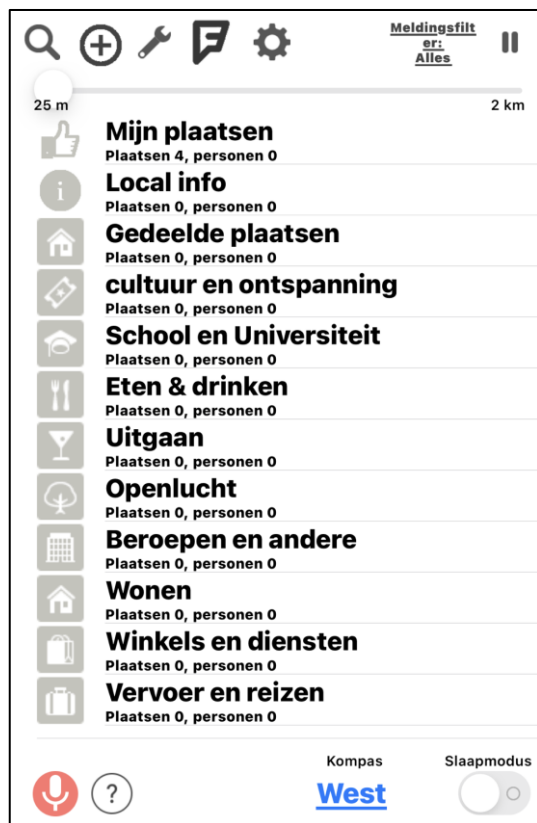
Meldingsfilter: Alles

25 m

2 km

Mijn plaatsen
Plaatsen 4, personen 0

Local info
Plaatsen 0, personen 0

Gedeelde plaatsen
Plaatsen 0, personen 0

cultuur en ontspanning
Plaatsen 0, personen 0

School en Universiteit
Plaatsen 0, personen 0

Eten & drinken
Plaatsen 0, personen 0

Uitgaan
Plaatsen 0, personen 0

Openlucht
Plaatsen 0, personen 0

Beroepen en andere
Plaatsen 0, personen 0

Wonen
Plaatsen 0, personen 0

Winkels en diensten
Plaatsen 0, personen 0

Vervoer en reizen
Plaatsen 0, personen 0

?

Kompas
West

Slaapmodus